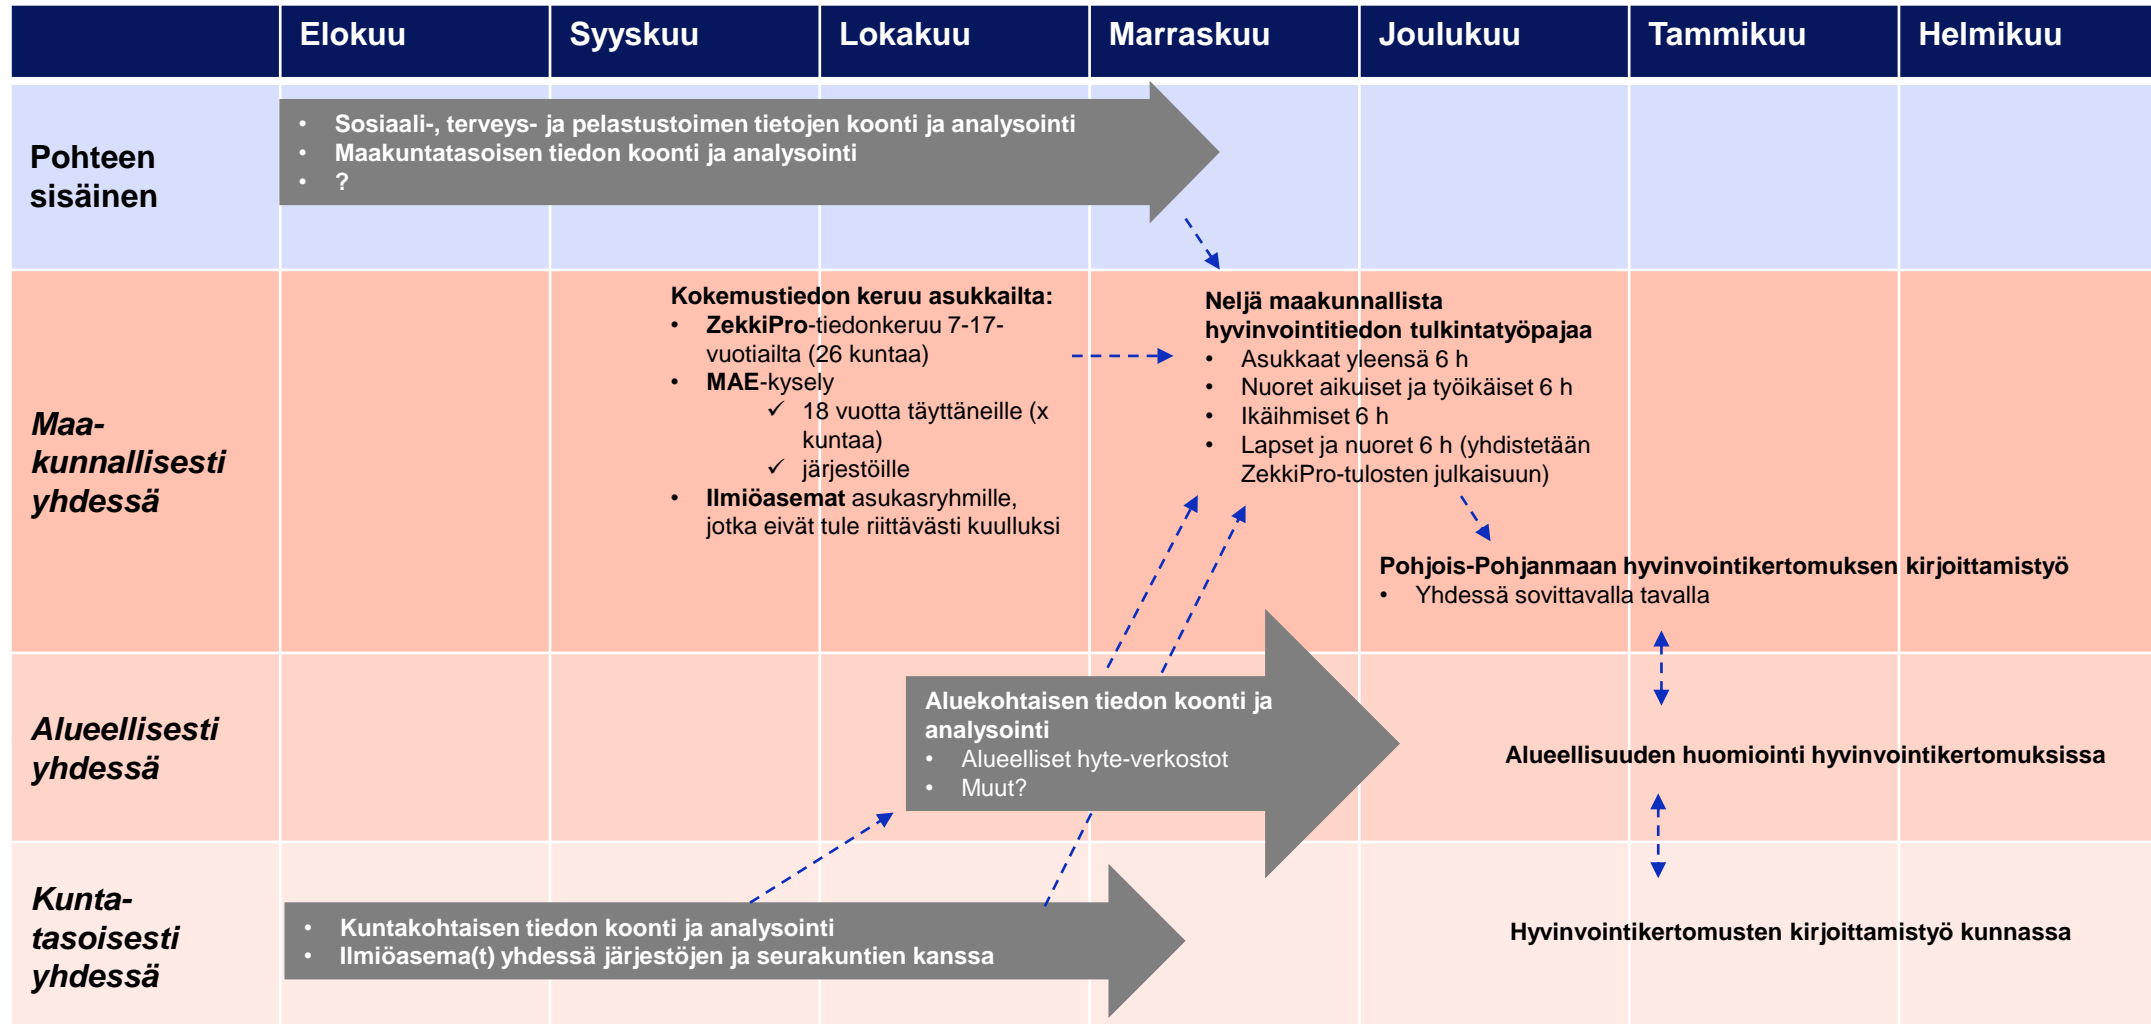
| | Elokuu | Syyskuu | Lokakuu | Marraskuu | Joulukuu | Tammikuu | Helmikuu |
|---|---|---|---|---|---|---|---|

Pohteen sisäinen

- Sosiaali-, terveys- ja pelastustoimen tietojen koonti ja analysointi
- Maakuntatasoisen tiedon koonti ja analysointi
- ?

Maa-kunnallisesti yhdessä

Kokemustiedon keruu asukkailta:
- ZekkiPro-tiedonkeruu 7-17-vuotiailta (26 kuntaa)
- MAE-kysely
  ✓ 18 vuotta täyttäneille (x kuntaa)
  ✓ järjestöille
- Ilmiöasemat asukasryhmille, jotka eivät tule riittävästi kuulluksi

Neljä maakunnallista hyvinvointitiedon tulkintatyöpajaa
- Asukkaat yleensä 6 h
- Nuoret aikuiset ja työikäiset 6 h
- Ikäihmiset 6 h
- Lapset ja nuoret 6 h (yhdistetään ZekkiPro-tulosten julkaisuun)

Pohjois-Pohjanmaan hyvinvointikertomuksen kirjoittamistyö
- Yhdessä sovittavalla tavalla

Alueellisesti yhdessä

Aluekohtaisen tiedon koonti ja analysointi
- Alueelliset hyte-verkostot
- Muut?

Alueellisuuden huomiointi hyvinvointikertomuksissa

Kunta-tasoisesti yhdessä

- Kuntakohtaisen tiedon koonti ja analysointi
- Ilmiöasema(t) yhdessä järjestöjen ja seurakuntien kanssa

Hyvinvointikertomusten kirjoittamistyö kunnassa